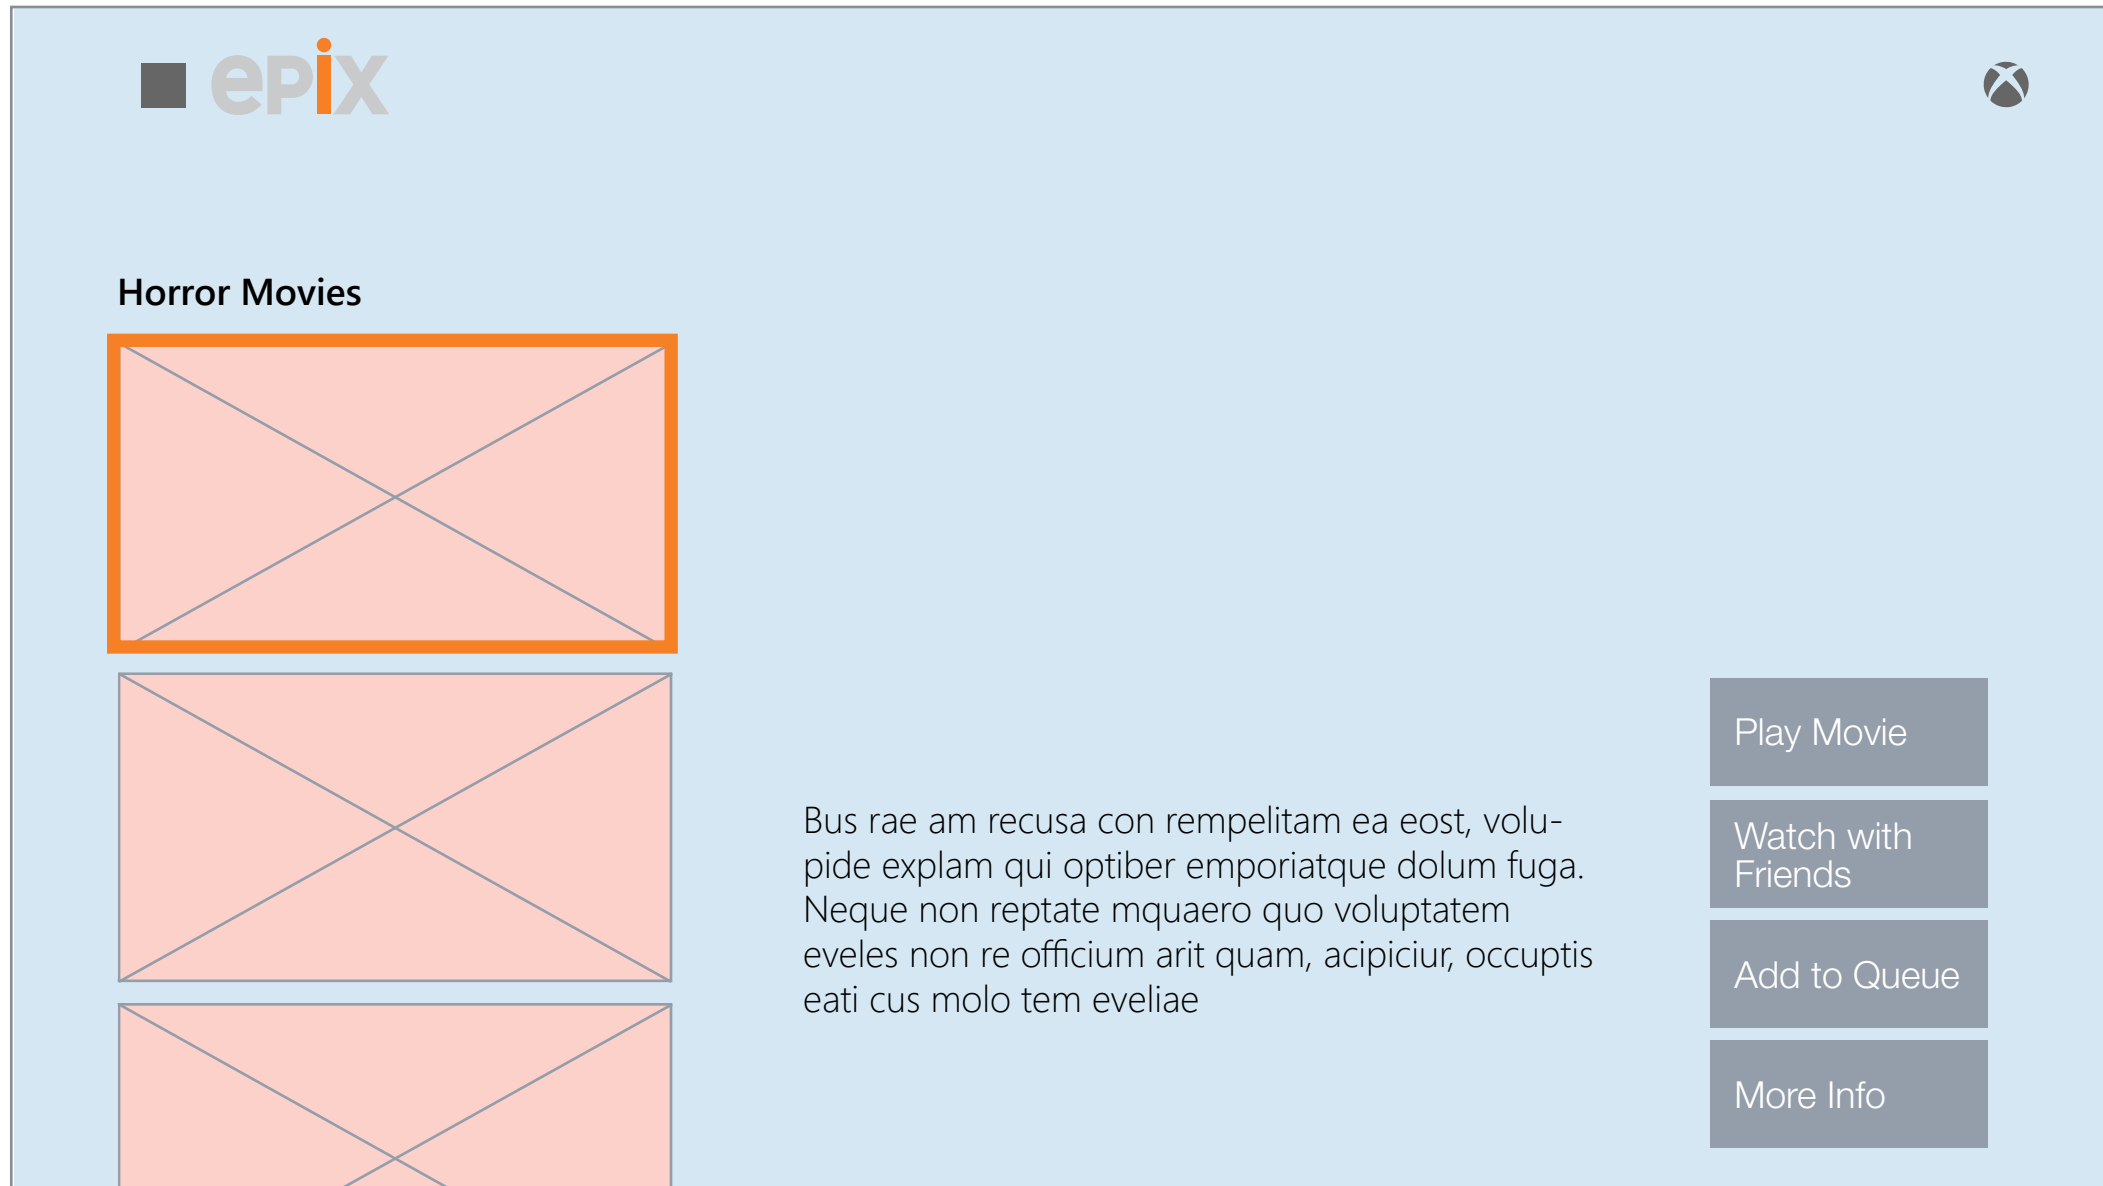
epix

Horror Movies

Bus rae am recusa con rempelitam ea eost, volupide explam qui optiber emporiatque dolum fuga. Neque non reptate mquaero quo voluptatem eveles non re officium arit quam, acipiciur, occuptis eati cus molo tem eveliae

Play Movie

Watch with Friends

Add to Queue

More Info